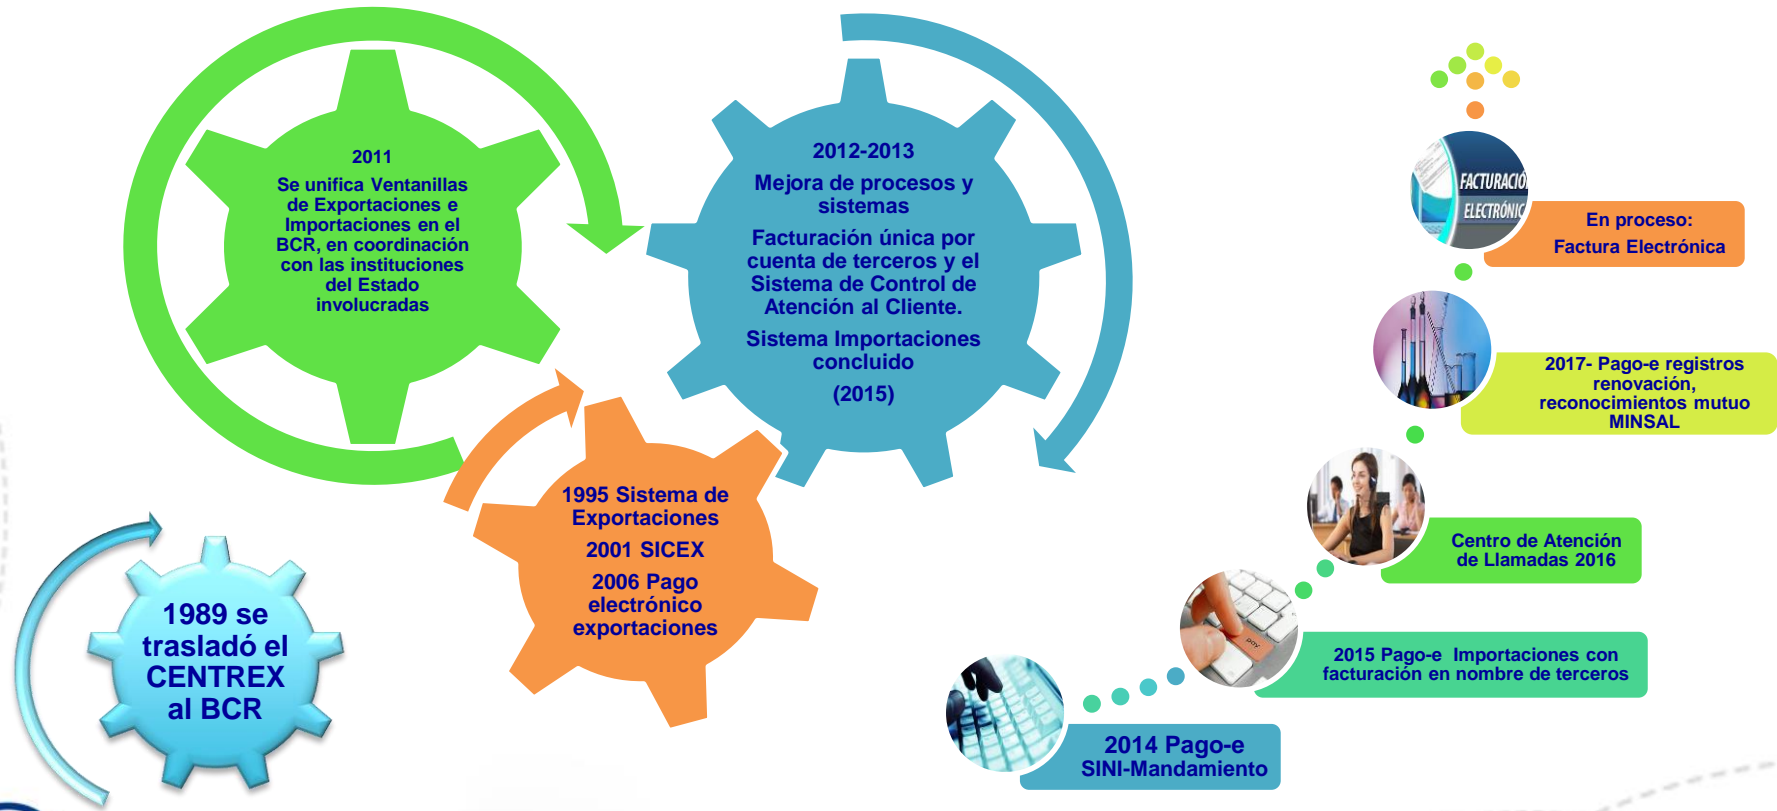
2011
Se unifica Ventanillas de Exportaciones e Importaciones en el BCR, en coordinación con las instituciones del Estado involucradas

2012-2013
Mejora de procesos y sistemas

Facturación única por cuenta de terceros y el Sistema de Control de Atención al Cliente.

Sistema Importaciones concluido

(2015)

1995 Sistema de Exportaciones

2001 SICEX

2006 Pago electrónico exportaciones

1989 se trasladó el CENTREX al BCR

FACTURACIÓ
ELECTRÓNIC

En proceso:
Factura Electrónica

2017- Pago-e registros renovación, reconocimientos mutuo MINSAL

Centro de Atención de Llamadas 2016

2015 Pago-e Importaciones con facturación en nombre de terceros

2014 Pago-e SINI-Mandamiento